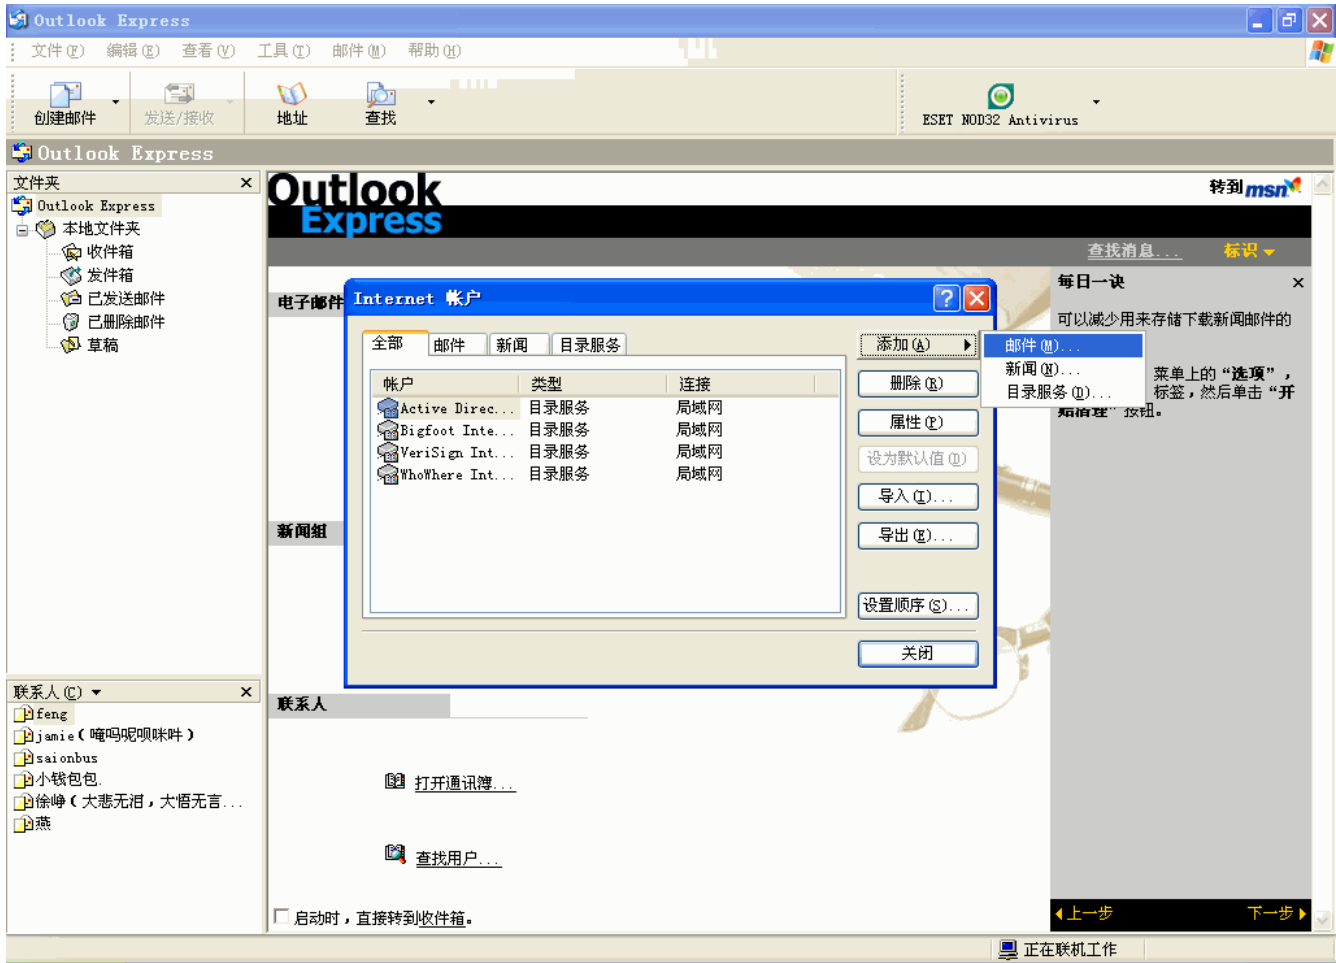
Outlook Express

文件(F) 编辑(E) 查看(V) 工具(T) 邮件(M) 帮助(H)

创建邮件 发送/接收 地址 查找 ESET NOD32 Antivirus

Outlook Express

文件夹 ×
Outlook Express
本地文件夹
收件箱
发件箱
已发送邮件
已删除邮件
草稿

联系人(C) ▾ ×
feng
jamie(嗜吗呢呗咪咩)
saionbus
小钱包包
徐峥(大悲无泪，大悟无言...
燕

Outlook Express
转到 msn
查找消息... 标识 ▾

电子邮件
新闻组
联系人

打开通讯簿...
查找用户...

启动时，直接转到收件箱。

每日一诀 ×
可以减少用来存储下载新闻邮件的
菜单上的"选项"，标签，然后单击"开始清理"按钮。

◀上一步 下一步▶

Internet 帐户
全部 邮件 新闻 目录服务

| 帐户 | 类型 | 连接 |
|---|---|---|
| Active Direc... | 目录服务 | 局域网 |
| Bigfoot Inte... | 目录服务 | 局域网 |
| VeriSign Int... | 目录服务 | 局域网 |
| WhoWhere Int... | 目录服务 | 局域网 |

添加(A)
删除(R)
属性(P)
设为默认值(D)
导入(I)...
导出(E)...
设置顺序(S)...
关闭

邮件(M)...
新闻(N)...
目录服务(D)...

正在联机工作